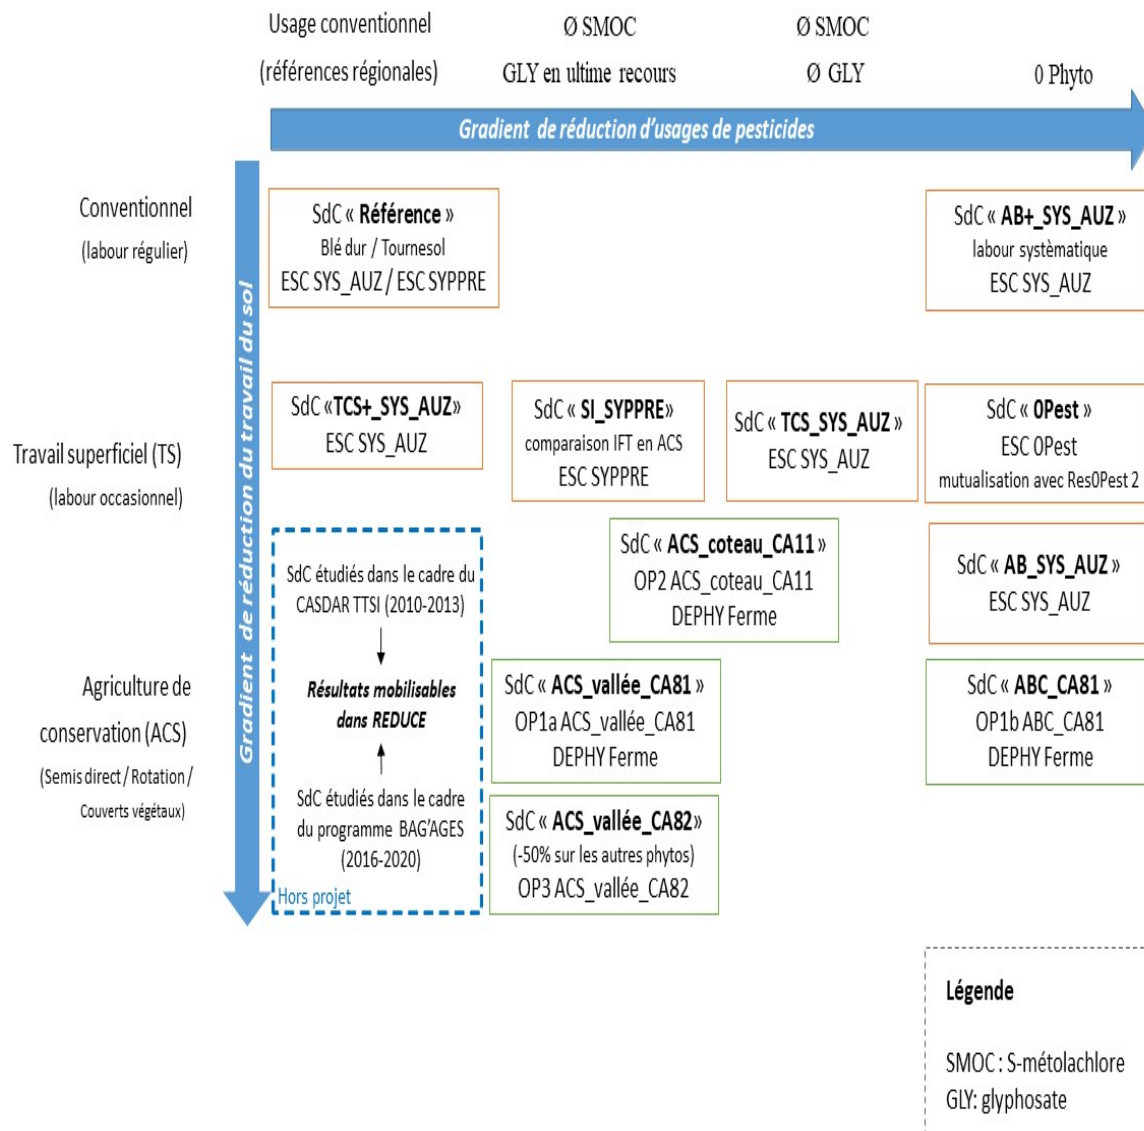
Usage conventionnel (références régionales)

Ø SMOC
GLY en ultime recours

Ø SMOC
Ø GLY

0 Phyto

Gradient de réduction d'usages de pesticides

Gradient de réduction du travail du sol

Conventionnel (labour régulier)

Travail superficiel (TS) (labour occasionnel)

Agriculture de conservation (ACS) (Semis direct / Rotation / Couverts végétaux)

SdC « Référence »
Blé dur / Tournesol
ESC SYS_AUZ / ESC SYPPRE

SdC « AB+_SYS_AUZ »
labour systèmatique
ESC SYS_AUZ

SdC «TCS+_SYS_AUZ»
ESC SYS_AUZ

SdC « SI_SYPPRE»
comparaison IFT en ACS
ESC SYPPRE

SdC « TCS_SYS_AUZ »
ESC SYS_AUZ

SdC « 0Pest »
ESC 0Pest
mutualisation avec Res0Pest 2

SdC étudiés dans le cadre du CASDAR TTSI (2010-2013)

Résultats mobilisables dans REDUCE

SdC étudiés dans le cadre du programme BAG'AGES (2016-2020)

Hors projet

SdC « ACS_coteau_CA11 »
OP2 ACS_coteau_CA11
DEPHY Ferme

SdC « AB_SYS_AUZ »
ESC SYS_AUZ

SdC « ACS_vallée_CA81 »
OP1a ACS_vallée_CA81
DEPHY Ferme

SdC « ABC_CA81 »
OP1b ABC_CA81
DEPHY Ferme

SdC « ACS_vallée_CA82»
(-50% sur les autres phytos)
OP3 ACS_vallée_CA82

Légende

SMOC : S-métolachlore
GLY: glyphosate